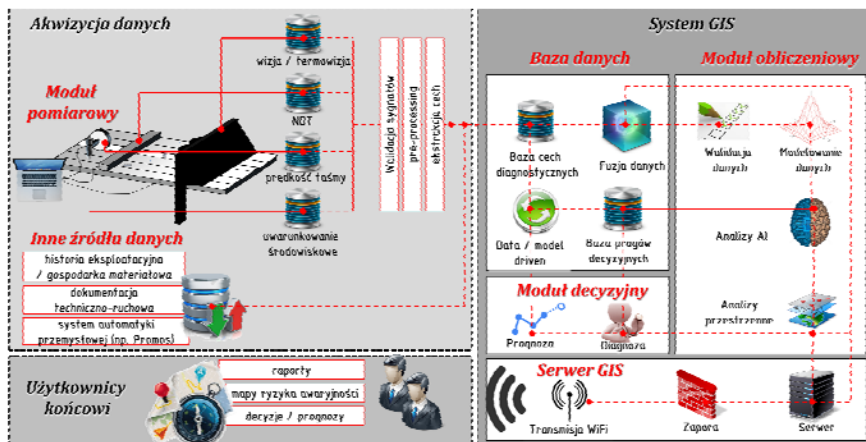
Akwizycja danych

Moduł pomiarowy

wizja / termowizja

NDT

prędkość taśmy

uwarunkowanie środowiskowe

Walidacja sygnałów

pre-processing

ekstrakcja cech

Inne źródła danych

historia eksploatacyjna / gospodarka materiałowa

dokumentacja techniczno-ruchowa

system automatyki przemysłowej (np. Promos)

System GIS

Baza danych

Moduł obliczeniowy

Baza cech diagnostycznych

Fuzja danych

Walidacja danych

Modelowanie danych

Data / model driven

Baza reguł decyzyjnych

Analizy AI

Moduł decyzyjny

Analizy przestrzenne

Prognoza

Diagnoza

Serwer GIS

Transmisja WiFi

Zapora

Serwer

Użytkownicy końcowi

raporty

mapy ryzyka awaryjności

decyzje / prognozy